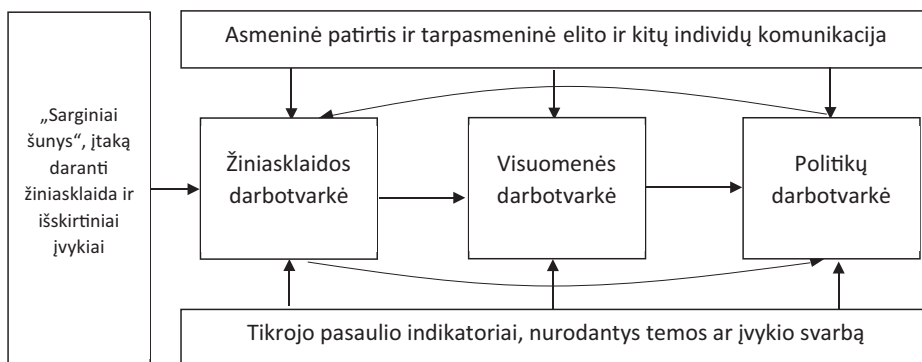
„Sarginiai šunys“, įtaką darantі žiniasklaida ir išskirtiniai įvykiai

Asmeninė patirtis ir tarpasmeninė elito ir kitų individų komunikacija

Žiniasklaidos darbotvarkė

Visuomenės darbotvarkė

Politikų darbotvarkė

Tikrojo pasaulio indikatoriai, nurodantys temos ar įvykio svarbą